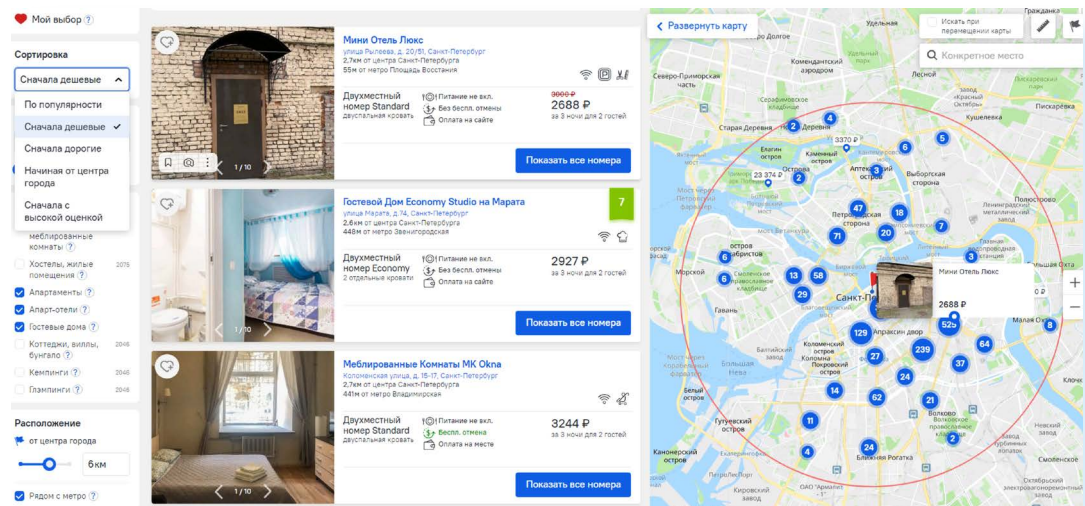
Мой выбор ?

Сортировка

Сначала дешевые

По популярности

Сначала дешевые ✓

Сначала дорогие

Начиная от центра города

Сначала с высокой оценкой

меблированные комнаты ?

Хостелы, жилые помещения ? 2075

Апартаменты ?

Апарт-отели ?

Гостевые дома ?

Коттеджи, виллы, бунгало ? 2046

Кемпинги ? 2046

Глэмпинги ? 2046

Расположение

от центра города

6км

Рядом с метро ?

1 / 10

Мини Отель Люкс
улица Рылеева, д. 20/51, Санкт-Петербург
2,7км от центра Санкт-Петербург
55м от метро Площадь Восстания

Двухместный номер Standard
двуспальная кровать
Питание не вкл.
Без беспл. отмены
Оплата на сайте
3000 ₽
2688 ₽
за 3 ночи для 2 гостей

Показать все номера

Гостевой Дом Economy Studio на Марата
улица Марата, д. 74, Санкт-Петербург
2,6км от центра Санкт-Петербург
448м от метро Звенигородская

7

Двухместный номер Economy
2 отдельные кровати
Питание не вкл.
Без беспл. отмены
Оплата на сайте
2927 ₽
за 3 ночи для 2 гостей

Показать все номера

Меблированные Комнаты МК Okna
Коломенская улица, д. 15-17, Санкт-Петербург
2,7км от центра Санкт-Петербург
441м от метро Владимирская

Двухместный номер Standard
двуспальная кровать
Питание не вкл.
Беспл. отмена
Оплата на месте
3244 ₽
за 3 ночи для 2 гостей

Показать все номера

Развернуть карту

Искать при перемещении карты

Конкретное место

Мини Отель Люкс
2688 ₽

Санкт-Пе
Апраксин двор
Петроградская сторона
Выборгская сторона
Каменный остров
Елагин остров
Крестовский остров
Аптекарский остров
Васильевский остров
Коломенский остров
Покровский остров
Гутуевский остров
Канонерский остров
Белый остров
Малая Охта
Кушелевка
Пискаревка
Полюстрово
Удельная
Комендантский аэродром
Старая Деревня
Северо-Приморская часть
Морской
Гавань
Смоленское кладбище
Волково православное кладбище
Невский
Клочки
Жихарево
Гражданка
Ржевка
Большая Охта
Ближние Рогатки
Красный Октябрь
Невская застава
ОАО "Арматур"
3370 ₽
23 374 ₽
4
2
6
5
3
47
18
71
20
7
3
6
13
58
29
129
525
239
64
37
27
24
14
62
21
11
24
4
2
8